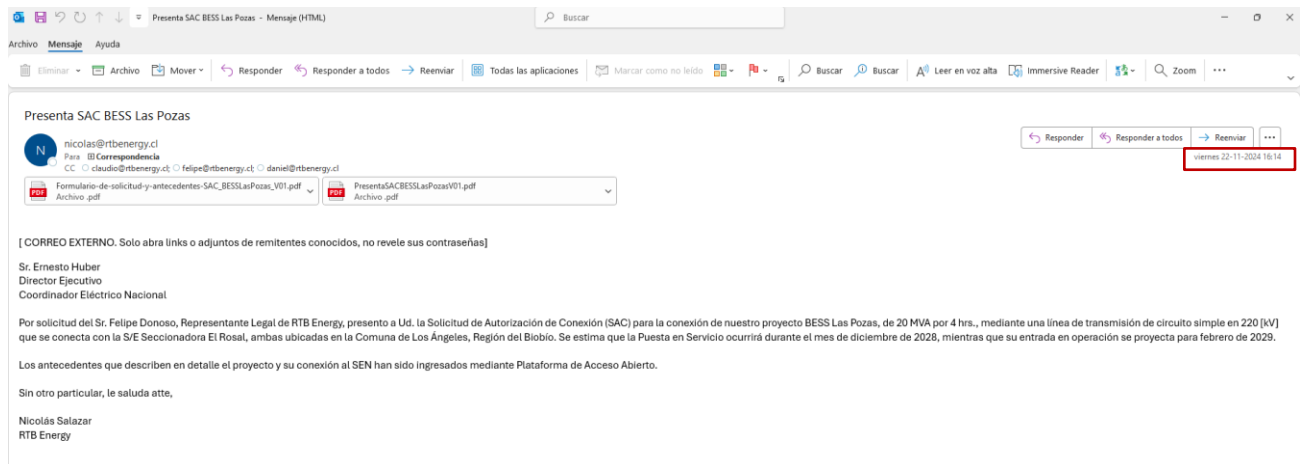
Presenta SAC BESS Las Pozas - Mensaje (HTML)

Buscar

Archivo Mensaje Ayuda

Eliminar Archivo Mover Responder Responder a todos Reenviar Todas las aplicaciones Marcar como no leído Buscar Buscar Leer en voz alta Immersive Reader Zoom ···

Presenta SAC BESS Las Pozas

N nicolas@rtbenergy.cl
Para Correspondencia
CC claudio@rtbenergy.cl; felipe@rtbenergy.cl; daniel@rtbenergy.cl

Responder Responder a todos Reenviar ···

viernes 22-11-2024 16:14

Formulario-de-solicitud-y-antecedentes-SAC_BESSLasPozas_V01.pdf
Archivo .pdf

PresentaSACBESSLasPozasV01.pdf
Archivo .pdf

[ CORREO EXTERNO. Solo abra links o adjuntos de remitentes conocidos, no revele sus contraseñas]

Sr. Ernesto Huber
Director Ejecutivo
Coordinador Eléctrico Nacional

Por solicitud del Sr. Felipe Donoso, Representante Legal de RTB Energy, presento a Ud. la Solicitud de Autorización de Conexión (SAC) para la conexión de nuestro proyecto BESS Las Pozas, de 20 MVA por 4 hrs., mediante una línea de transmisión de circuito simple en 220 [kV] que se conecta con la S/E Seccionadora El Rosal, ambas ubicadas en la Comuna de Los Ángeles, Región del Biobío. Se estima que la Puesta en Servicio ocurrirá durante el mes de diciembre de 2028, mientras que su entrada en operación se proyecta para febrero de 2029.

Los antecedentes que describen en detalle el proyecto y su conexión al SEN han sido ingresados mediante Plataforma de Acceso Abierto.

Sin otro particular, le saluda atte,

Nicolás Salazar
RTB Energy